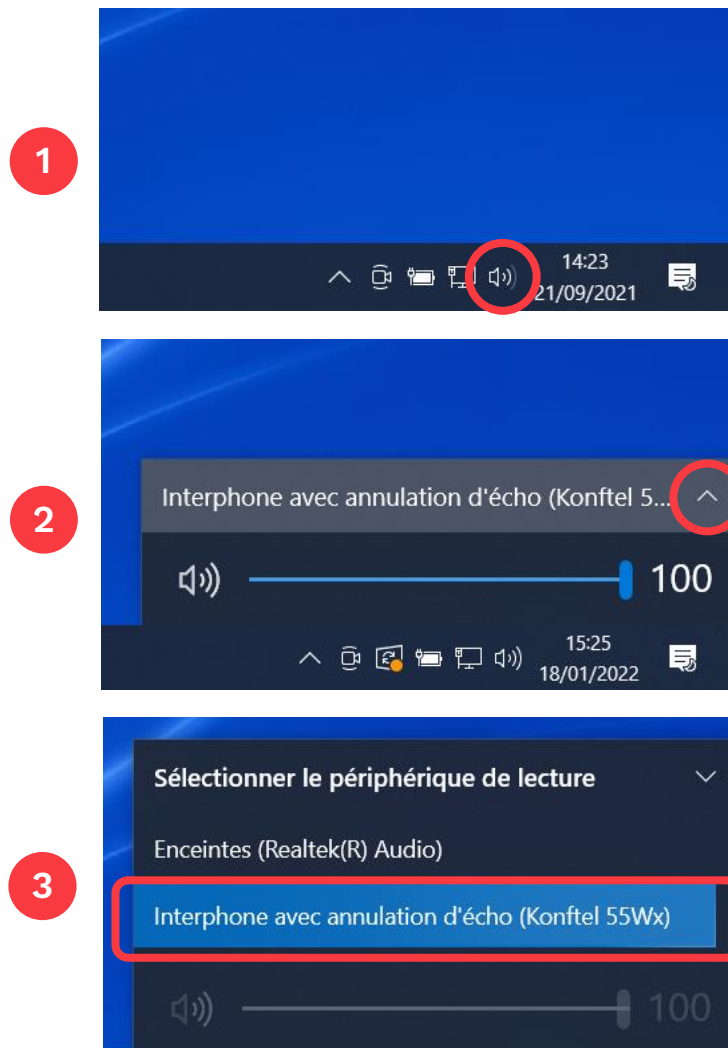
1

14:23
21/09/2021

2

Interphone avec annulation d'écho (Konftel 5...

100

15:25
18/01/2022

3

Sélectionner le périphérique de lecture

Enceintes (Realtek(R) Audio)

Interphone avec annulation d'écho (Konftel 55Wx)

100